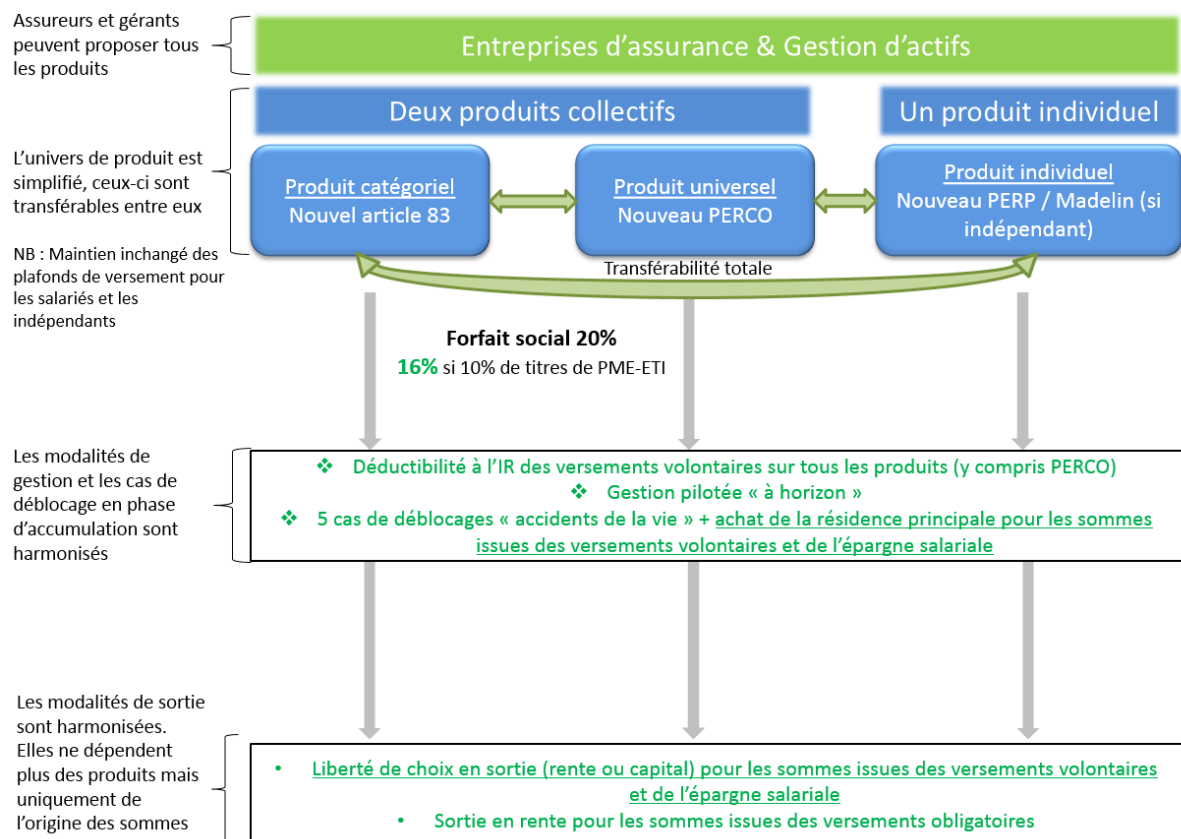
Assureurs et gérants peuvent proposer tous les produits

Entreprises d’assurance & Gestion d’actifs

L’univers de produit est simplifié, ceux-ci sont transférables entre eux

NB : Maintien inchangé des plafonds de versement pour les salariés et les indépendants

Deux produits collectifs

Un produit individuel

Produit catégoriel
Nouvel article 83

Produit universel
Nouveau PERCO

Produit individuel
Nouveau PERP / Madelin (si indépendant)

Transférabilité totale

Forfait social 20%
16% si 10% de titres de PME-ETI

Les modalités de gestion et les cas de déblocage en phase d’accumulation sont harmonisés

❖ Déductibilité à l’IR des versements volontaires sur tous les produits (y compris PERCO)
❖ Gestion pilotée « à horizon »
❖ 5 cas de déblocages « accidents de la vie » + achat de la résidence principale pour les sommes issues des versements volontaires et de l’épargne salariale

Les modalités de sortie sont harmonisées. Elles ne dépendent plus des produits mais uniquement de l’origine des sommes

• Liberté de choix en sortie (rente ou capital) pour les sommes issues des versements volontaires et de l’épargne salariale
• Sortie en rente pour les sommes issues des versements obligatoires